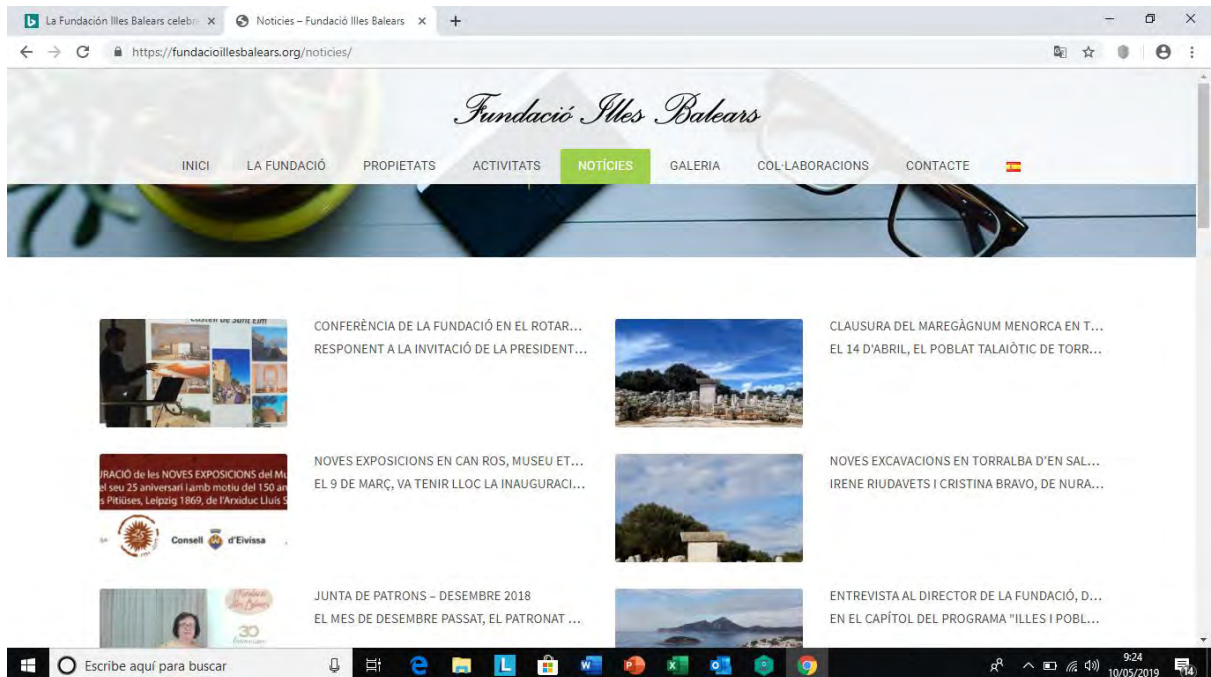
La Fundación Illes Balears celebr ×
Noticies – Fundació Illes Balears ×
https://fundacioillesbalears.org/noticies/

Fundació Illes Balears

INICI LA FUNDACIÓ PROPIETATS ACTIVITATS NOTÍCIES GALERIA COL·LABORACIONS CONTACTE

CONFERÈNCIA DE LA FUNDACIÓ EN EL ROTAR...
RESPONENT A LA INVITACIÓ DE LA PRESIDENT...

CLAUSURA DEL MAREGÀGNUM MENORCA EN T...
EL 14 D'ABRIL, EL POBLAT TALAIÒTIC DE TORR...

URACIÓ de les NOVES EXPOSICIONS del Mu
el seu 25 aniversari i amb motiu del 150 an
s Pitiüses, Leipzig 1869, de l'Arxiduc Lluís S
Consell d'Eivissa

NOVES EXPOSICIONS EN CAN ROS, MUSEU ET...
EL 9 DE MARÇ, VA TENIR LLOC LA INAUGURACI...

NOVES EXCAVACIONS EN TORRALBA D'EN SAL...
IRENE RIUDAVETS I CRISTINA BRAVO, DE NURA...

Fundació Illes Balears
30

JUNTA DE PATRONS – DESEMBRE 2018
EL MES DE DESEMBRE PASSAT, EL PATRONAT ...

ENTREVISTA AL DIRECTOR DE LA FUNDACIÓ, D...
EN EL CAPÍTOL DEL PROGRAMA "ILLES I POBL...

Escribe aquí para buscar
9:24
10/05/2019
14